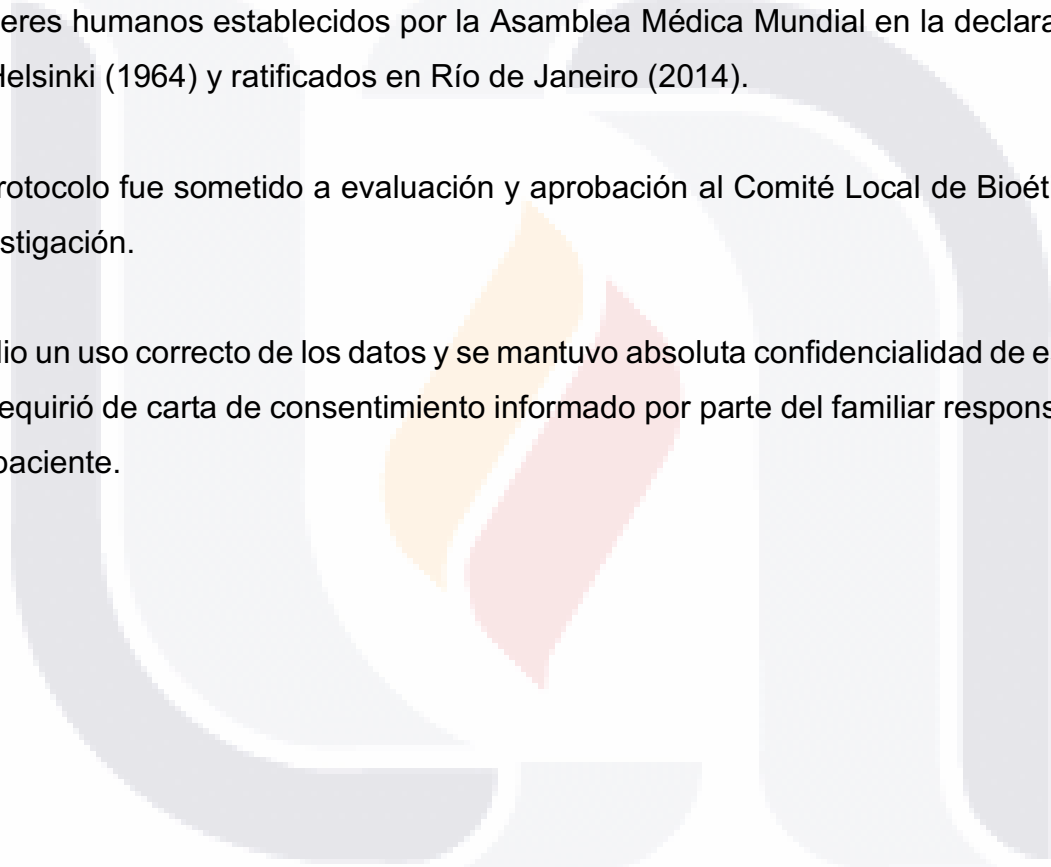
eres humanos establecidos por la Asamblea Médica Mundial en la declara Helsinki (1964) y ratificados en Río de Janeiro (2014).

rotocolo fue sometido a evaluación y aprobación al Comité Local de Bioét stigación.

dio un uso correcto de los datos y se mantuvo absoluta confidencialidad de e equirió de carta de consentimiento informado por parte del familiar respons paciente.